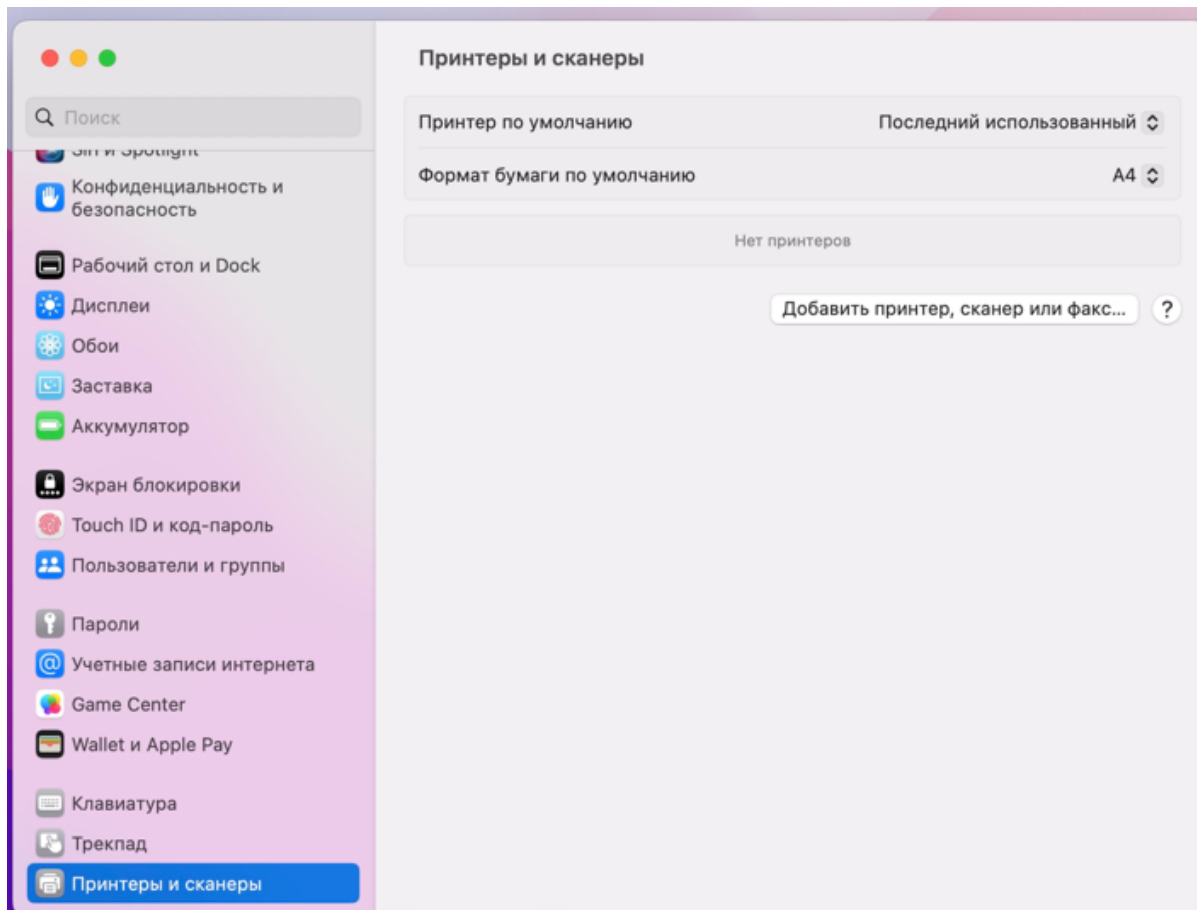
Поиск

Siri и Spotlight

Конфиденциальность и безопасность

Рабочий стол и Dock

Дисплеи

Обои

Заставка

Аккумулятор

Экран блокировки

Touch ID и код-пароль

Пользователи и группы

Пароли

Учетные записи интернета

Game Center

Wallet и Apple Pay

Клавиатура

Трекпад

Принтеры и сканеры

Принтеры и сканеры

Принтер по умолчанию | Последний использованный

Формат бумаги по умолчанию | A4

Нет принтеров

Добавить принтер, сканер или факс...

?